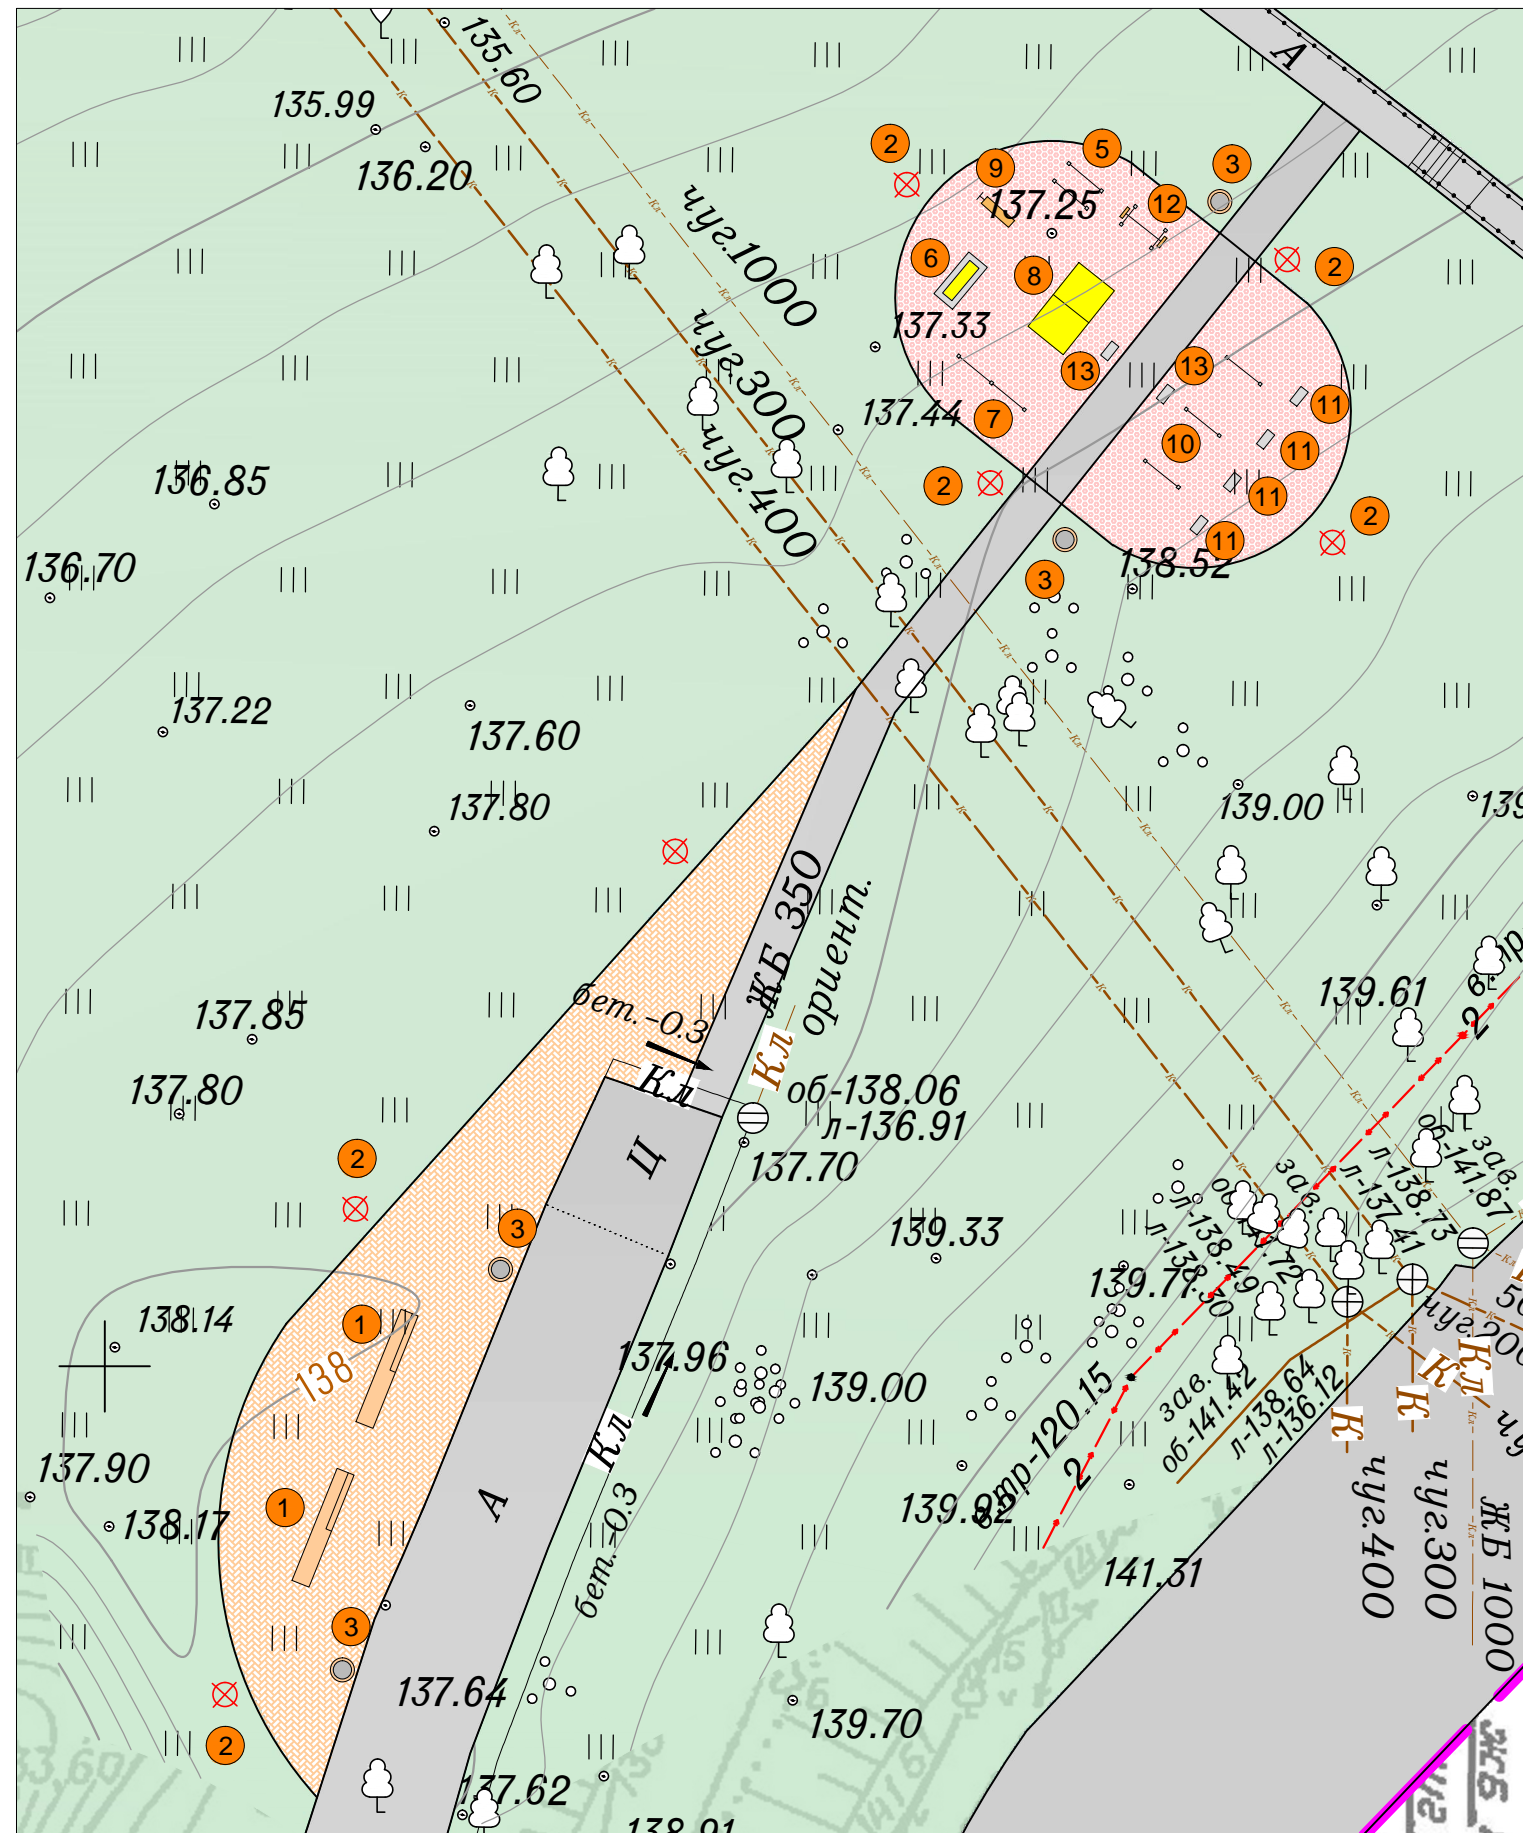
135.60
А
135.99
136.20
2
9
5
3
137.25
12
чуг.1000
6
8
2
137.33
чуг.300
13
13
11
137.44
7
чуг.400
10
11
136.85
2
11
2
11
3
138.52
136.70
137.22
137.60
139.00
139
137.80
ЖБ 350
ориент.
бет.-0.3
137.85
Кл
Кл
об-138.06
л-136.91
137.80
Ц
137.70
2
139.33
139.61
6.
2
зав.
об-141.87
л-138.73
л-137.41
зав.
об-138.72
л-138.49
л-138.50
139.77
3
138.14
1
138
137.96
Кл
139.00
стр-120.15
зав.
об-141.42
л-138.64
л-136.12
К
чуг.200
К
Кл
2
137.90
А
1
бет.-0.3
138.17
139.92
141.31
чуг.400
чуг.300
ЖБ 1000
3
137.64
139.70
2
137.62
138.91